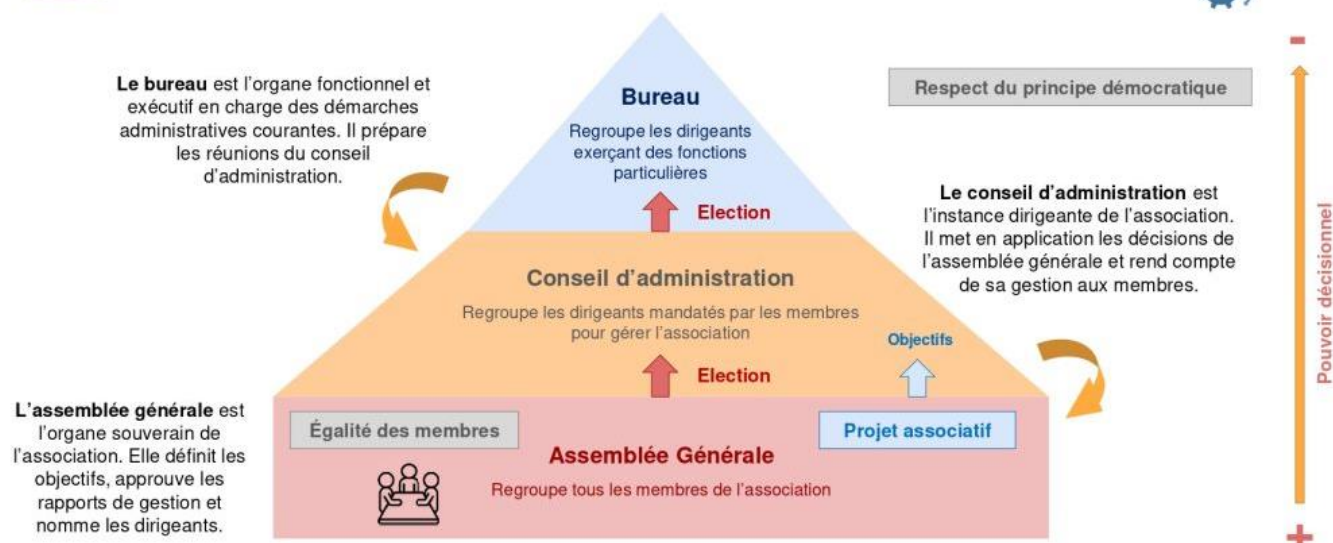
**Le bureau** est l'organe fonctionnel et exécutif en charge des démarches administratives courantes. Il prépare les réunions du conseil d'administration.

**Bureau**

Regroupe les dirigeants exerçant des fonctions particulières

Election

Respect du principe démocratique

-

**Le conseil d'administration** est l'instance dirigeante de l'association. Il met en application les décisions de l'assemblée générale et rend compte de sa gestion aux membres.

Conseil d'administration

Regroupe les dirigeants mandatés par les membres pour gérer l'association

Objectifs

Election

Pouvoir décisionnel

**L'assemblée générale** est l'organe souverain de l'association. Elle définit les objectifs, approuve les rapports de gestion et nomme les dirigeants.

Égalité des membres

Projet associatif

Assemblée Générale

Regroupe tous les membres de l'association

+